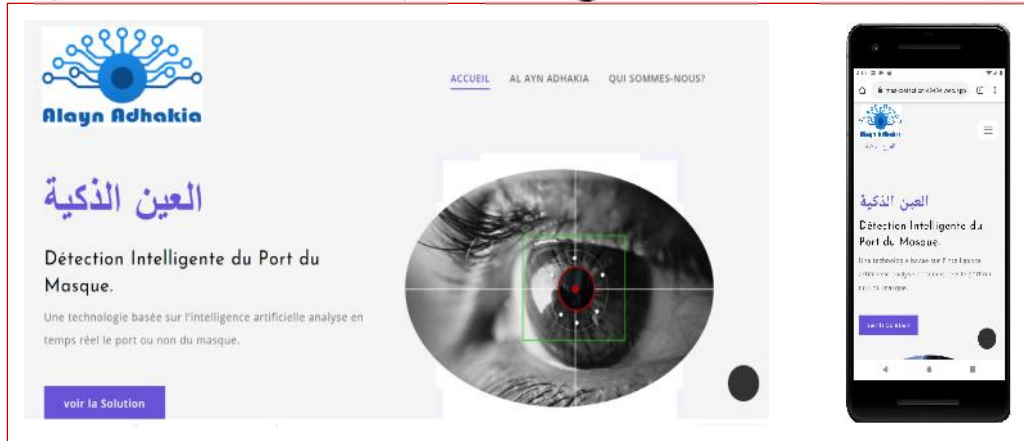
Alayn Adhakia

ACCUEIL AL AYN ADHAKIA QUI SOMMES-NOUS?

العين الذكية

Détection Intelligente du Port du Masque.

Une technologie basée sur l'intelligence artificielle analyse en temps réel le port ou non du masque.

voir la Solution

Alayn Adhakia

العين الذكية

Détection Intelligente du Port du Masque.

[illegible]

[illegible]